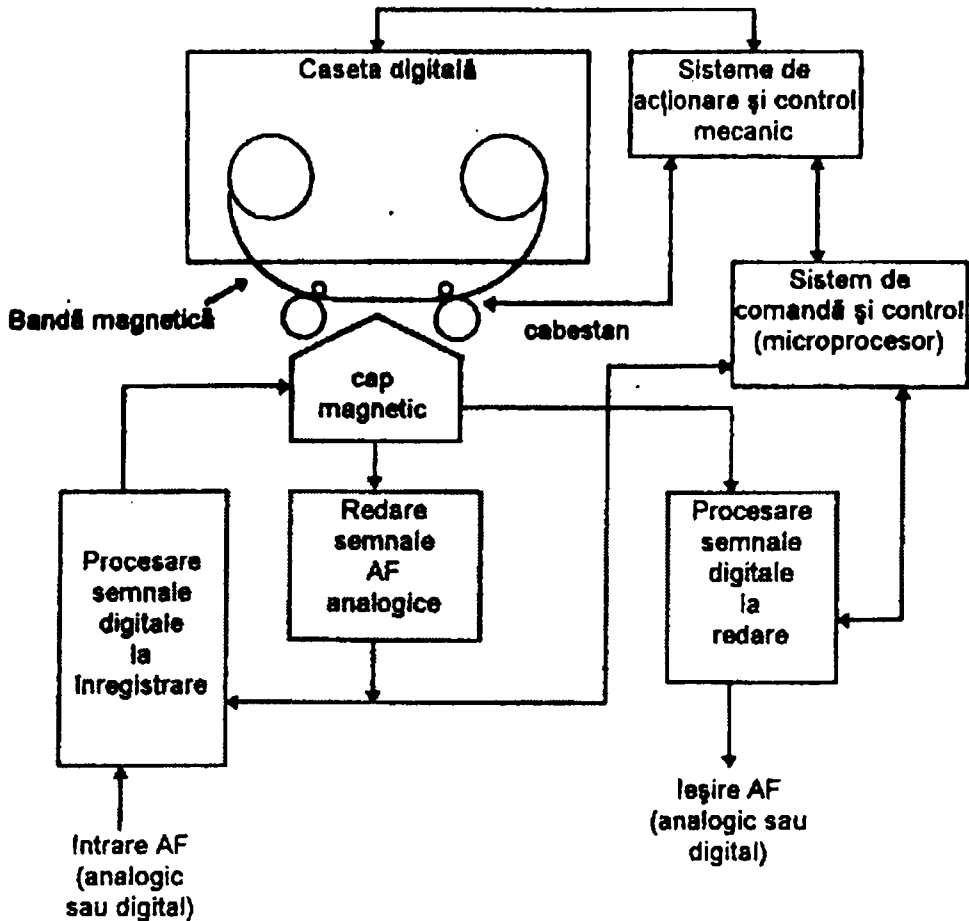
Caseta digitală

Sisteme de acționare și control mecanic

Sistem de comandă și control (microprocesor)

Bandă magnetică

cabestan

cap magnetic

Redare semnale AF analogice

Procesare semnale digitale la înregistrare

Procesare semnale digitale la redare

Ieșire AF (analogic sau digital)

Intrare AF (analogic sau digital)